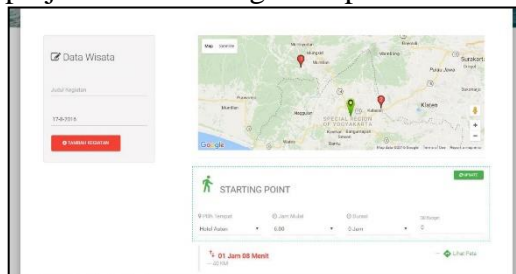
Data Wisata

Judul Kegiatan

17-8-2016

TAMBAH KEGIATAN

Map Satellite

Muntilan

Surakarta

Klaten

SPECIAL REGION OF YOGYAKARTA

Google

STARTING POINT

Pilih Tempat

Jam Mulai

Durasi

Hotel Aston

6.00

0 Jam

0

01 Jam 08 Menit

Lihat Peta